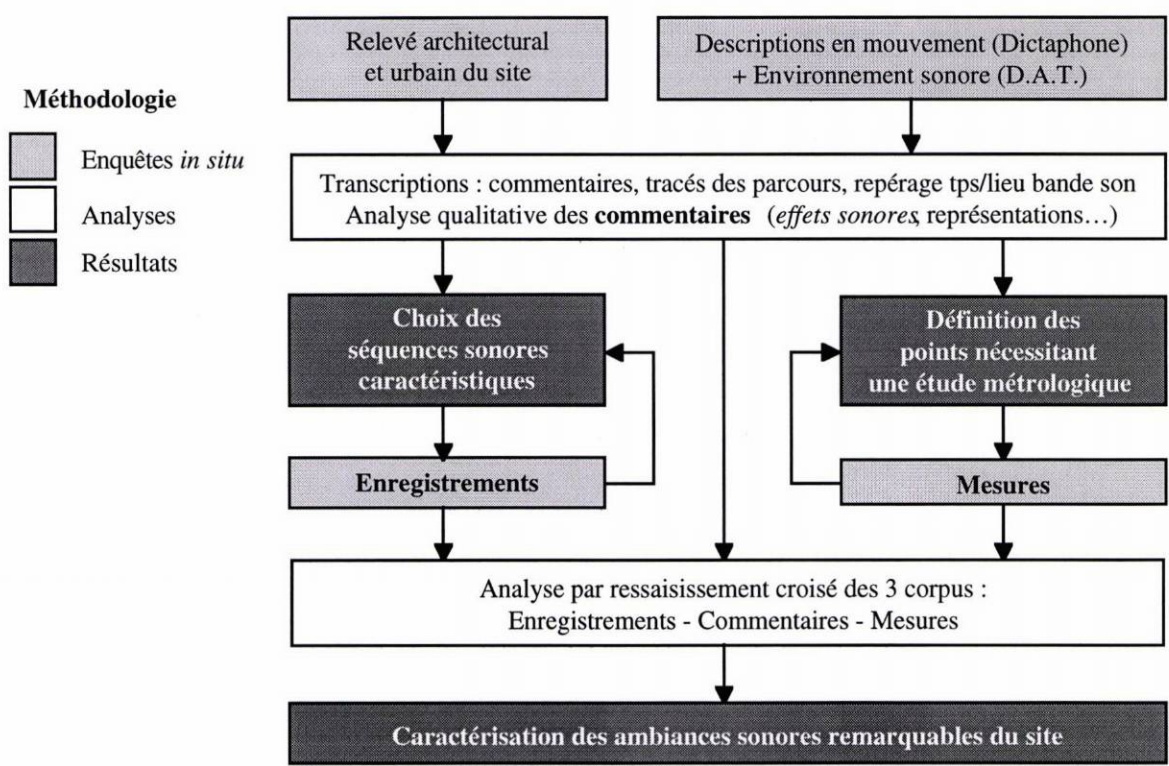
Méthodologie

Enquêtes *in situ*

Analyses

Résultats

Relevé architectural et urbain du site

Descriptions en mouvement (Dictaphone) + Environnement sonore (D.A.T.)

Transcriptions : commentaires, tracés des parcours, repérage tps/lieu bande son
Analyse qualitative des **commentaires** (*effets sonores*, représentations…)

**Choix des séquences sonores caractéristiques**

**Définition des points nécessitant une étude métrologique**

**Enregistrements**

**Mesures**

Analyse par ressaisissement croisé des 3 corpus :
Enregistrements - Commentaires - Mesures

**Caractérisation des ambiances sonores remarquables du site**